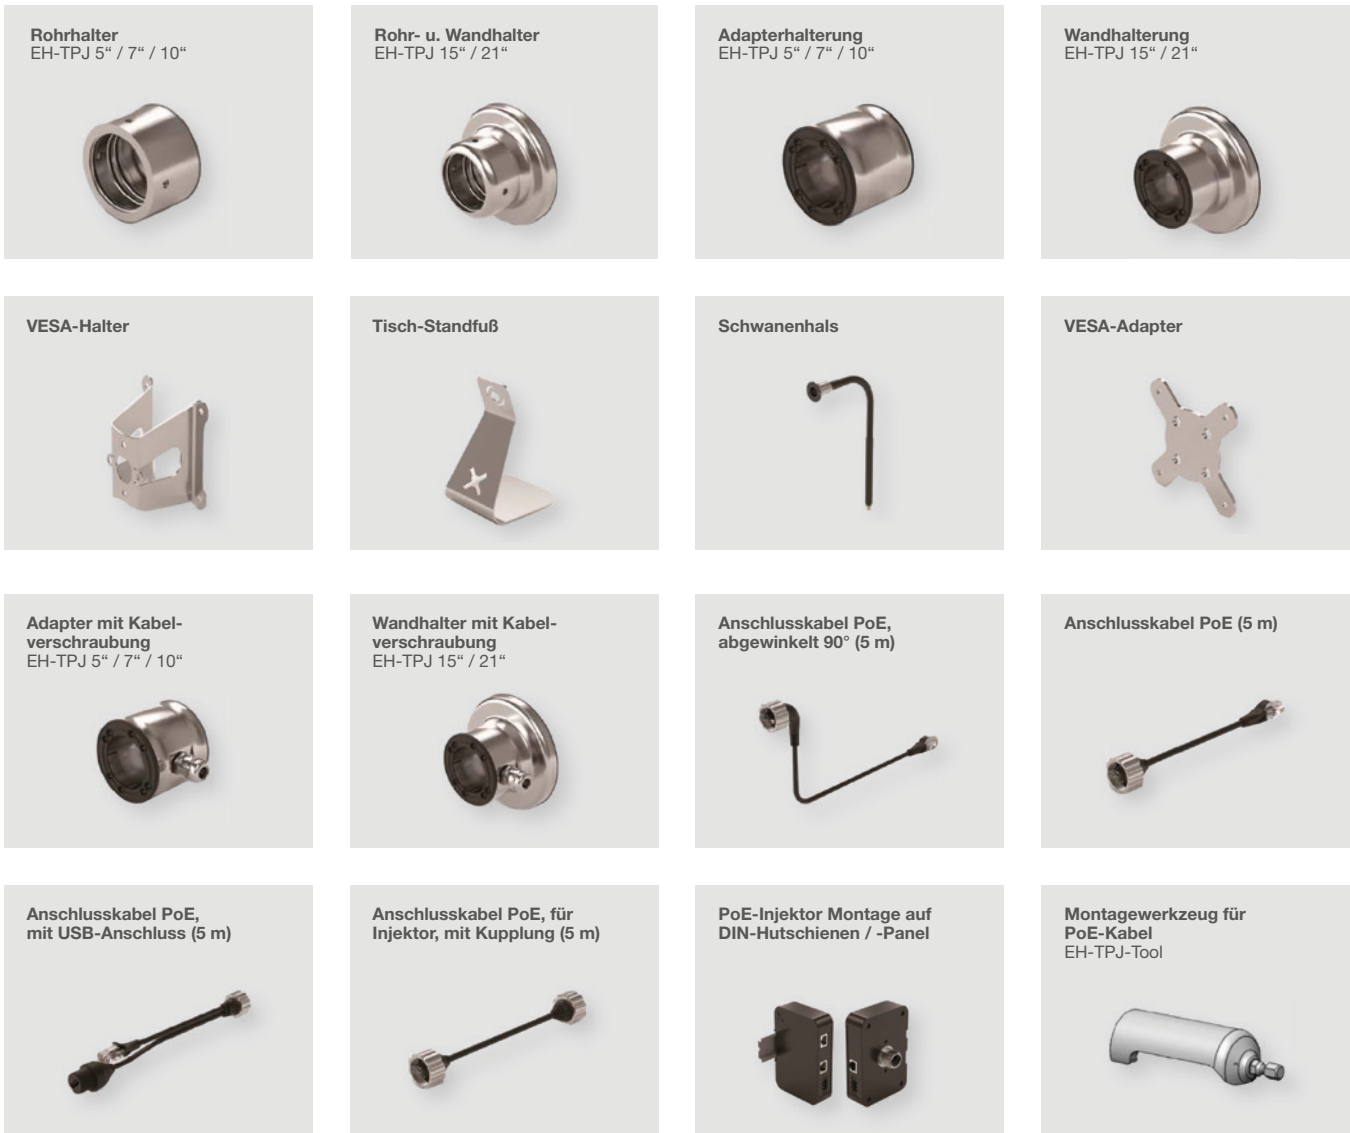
Rohrhalter
EH-TPJ 5“ / 7“ / 10“

Rohr- u. Wandhalter
EH-TPJ 15“ / 21“

Adapterhalterung
EH-TPJ 5“ / 7“ / 10“

Wandhalterung
EH-TPJ 15“ / 21“

VESA-Halter

Tisch-Standfuß

Schwanenhals

VESA-Adapter

Adapter mit Kabelverschraubung
EH-TPJ 5“ / 7“ / 10“

Wandhalter mit Kabelverschraubung
EH-TPJ 15“ / 21“

Anschlusskabel PoE, abgewinkelt 90° (5 m)

Anschlusskabel PoE (5 m)

Anschlusskabel PoE, mit USB-Anschluss (5 m)

Anschlusskabel PoE, für Injektor, mit Kupplung (5 m)

PoE-Injektor Montage auf DIN-Hutschienen / -Panel

Montagewerkzeug für PoE-Kabel
EH-TPJ-Tool